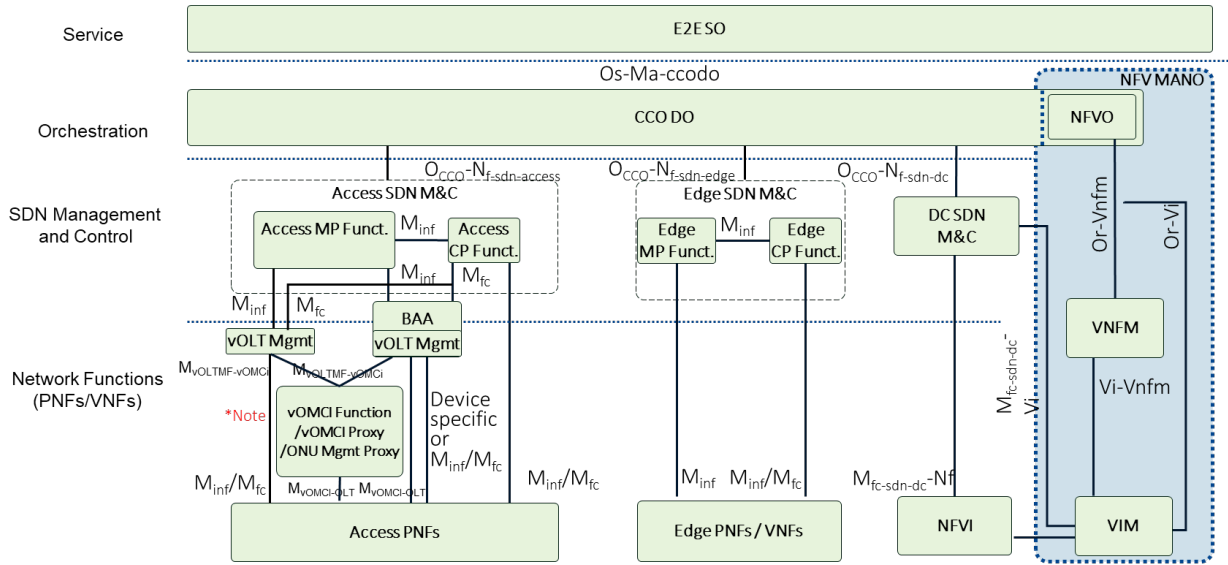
Service

E2E SO

Os-Ma-ccodo

NFV MANO

Orchestration

CCO DO

NFVO

$O_{CCO}$-$N_{f\text{-}sdn\text{-}access}$

$O_{CCO}$-$N_{f\text{-}sdn\text{-}edge}$

$O_{CCO}$-$N_{f\text{-}sdn\text{-}dc}$

Access SDN M&C

Edge SDN M&C

SDN Management and Control

Access MP Funct.

$M_{inf}$

Access CP Funct.

Edge MP Funct.

$M_{inf}$

Edge CP Funct.

DC SDN M&C

Or-Vnfm

Or-Vi

$M_{inf}$

$M_{fc}$

$M_{inf}$

$M_{fc}$

BAA

vOLT Mgmt

vOLT Mgmt

VNFM

Network Functions (PNFs/VNFs)

$M_{vOLTMF\text{-}vOMCi}$

$M_{vOLTMF\text{-}vOMCi}$

*Note

vOMCI Function /vOMCI Proxy /ONU Mgmt Proxy

Device specific or $M_{inf}/M_{fc}$

$M_{fc\text{-}sdn\text{-}dc}$-Vi

Vi-Vnfm

$M_{inf}/M_{fc}$

$M_{vOMCI\text{-}OLT}$ $M_{vOMCI\text{-}OLT}$

$M_{inf}/M_{fc}$

$M_{inf}$

$M_{inf}/M_{fc}$

$M_{fc\text{-}sdn\text{-}dc}$-Nf

Access PNFs

Edge PNFs / VNFs

NFVI

VIM